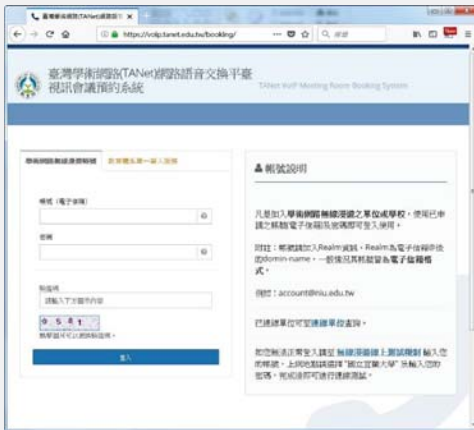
臺灣學術網路(TANet)網路語音交換平臺 ×

https://voip.tanet.edu.tw/booking/

搜尋

臺灣學術網路(TANet)網路語音交換平臺
視訊會議預約系統

TANet VoIP Meeting Room Booking System

學術網路無線漫遊帳號 | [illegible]

帳號（電子郵件）

密碼

驗證碼

請輸入下方圖中內容

9 5 6 1

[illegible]

登入

帳號說明

凡是加入學術網路無線漫遊之單位或學校，使用已申請之無線電子信箱及密碼即可登入使用。

附註：帳號請加入Realm資訊，Realm為電子信箱中後面domain-name，一般情況其帳號皆為電子信箱格式。

例如：account@niu.edu.tw

已連線單位可至連線單位查詢。

如您無法正常登入請至 無線漫遊線上測試帳號 輸入您的帳號，上例如您請選擇"國立宜蘭大學"並輸入您的密碼，完成後即可進行連線測試。